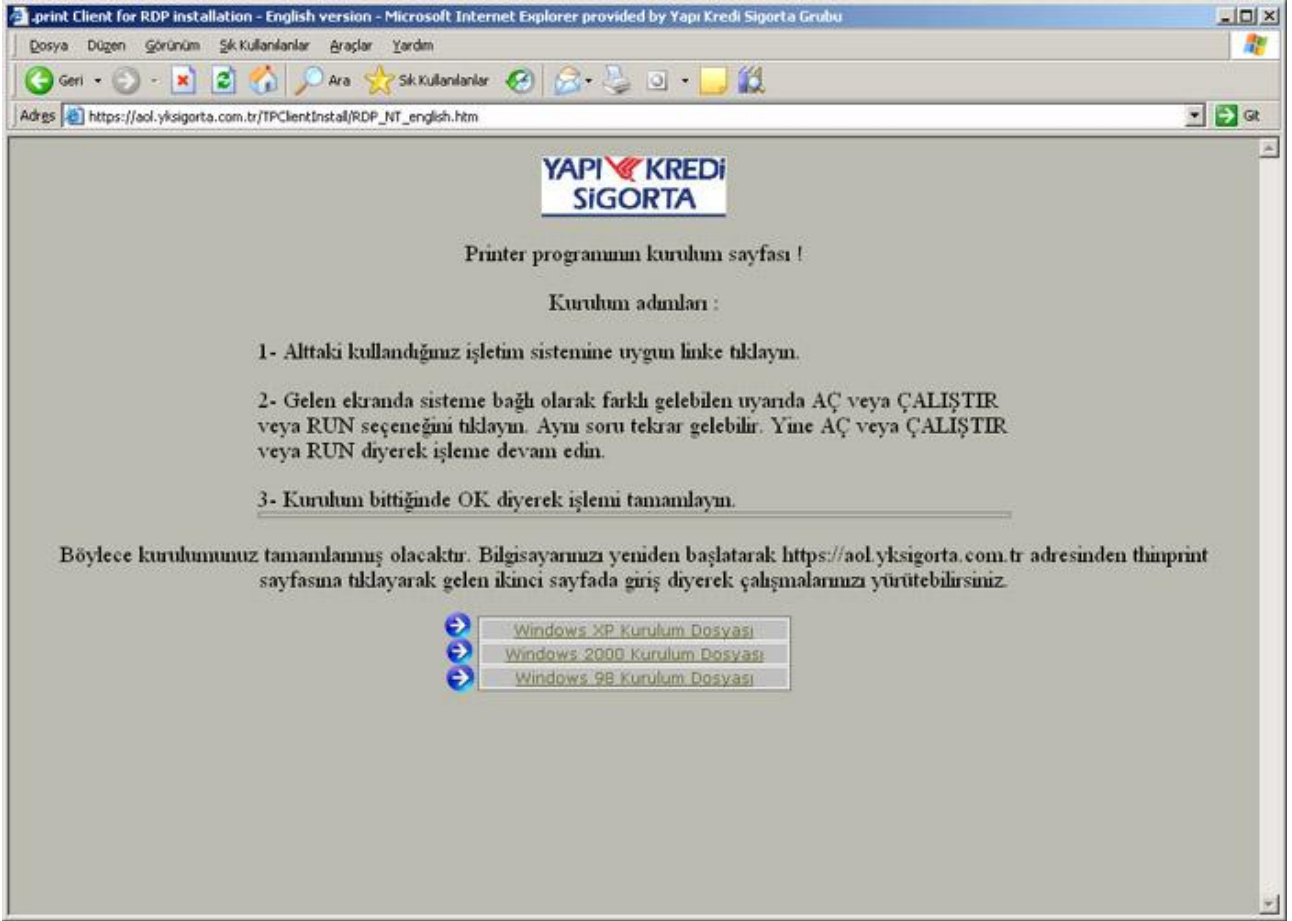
.print Client for RDP installation - English version - Microsoft Internet Explorer provided by Yapı Kredi Sigorta Grubu

Dosya Düzen Görünüm Sık Kullanılanlar Araçlar Yardım

Geri Ara Sık Kullanılanlar

Adres https://aol.yksigorta.com.tr/TPClientInstall/RDP_NT_english.htm Git

YAPI KREDİ SİGORTA

Printer programının kurulum sayfası !

Kurulum adımları :

1- Alttaki kullandığınız işletim sistemine uygun linke tıklayın.

2- Gelen ekranda sisteme bağlı olarak farklı gelebilen uyarıda AÇ veya ÇALIŞTIR veya RUN seçeneğini tıklayın. Aynı soru tekrar gelebilir. Yine AÇ veya ÇALIŞTIR veya RUN diyerek işleme devam edin.

3- Kurulum bittiğinde OK diyerek işlemi tamamlayın.

Böylece kurulumunuz tamamlanmış olacaktır. Bilgisayarınızı yeniden başlatarak https://aol.yksigorta.com.tr adresinden thinprint sayfasına tıklayarak gelen ikinci sayfada giriş diyerek çalışmalarınızı yürütebilirsiniz.

Windows XP Kurulum Dosyası
Windows 2000 Kurulum Dosyası
Windows 98 Kurulum Dosyası